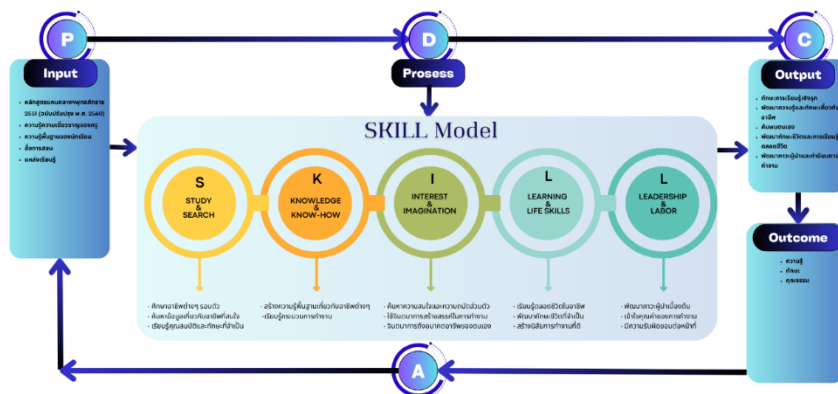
P

D

C

Input

- หลักสูตรแกนกลางพุทธศักราช 2551 (ฉบับปรับปรุง พ.ศ. 2560)
- ความรู้ความเชี่ยวชาญของครู
- ความรู้พื้นฐานของนักเรียน
- สื่อการสอน
- แหล่งเรียนรู้

Prosess

Output

- ทักษะการเรียนรู้เชิงรุก
- พัฒนาความรู้และทักษะเกี่ยวกับอาชีพ
- ค้นพบตนเอง
- พัฒนาทักษะชีวิตและการเรียนรู้ตลอดชีวิต
- พัฒนาภาวะผู้นำและทำงาน

SKILL Model

S
STUDY & SEARCH

K
KNOWLEDGE & KNOW-HOW

I
INTEREST & IMAGINATION

L
LEARNING & LIFE SKILLS

L
LEADERSHIP & LABOR

- ศึกษาอาชีพต่างๆ รอบตัว
- ค้นหาข้อมูลเกี่ยวกับอาชีพที่สนใจ
- เรียนรู้คุณสมบัติและทักษะที่จำเป็น

- สร้างความรู้พื้นฐานเกี่ยวกับอาชีพต่างๆ
- เรียนรู้กระบวนการทำงาน

- ค้นหาความสนใจและความถนัดของตัว
- ใช้จินตนาการสร้างสรรค์ในการทำงาน
- จินตนาการถึงอนาคตอาชีพของตนเอง

- เรียนรู้ผ่านการลงมือทำจริงในอาชีพ
- พัฒนาทักษะชีวิตที่จำเป็น
- สร้างนิสัยการทำงานที่ดี

- พัฒนาภาวะผู้นำในเบื้องต้น
- เข้าใจคุณค่าของการทำงาน
- มีความรับผิดชอบต่อหน้าที่

Outcome

- ความรู้
- ทักษะ
- คุณธรรม

A